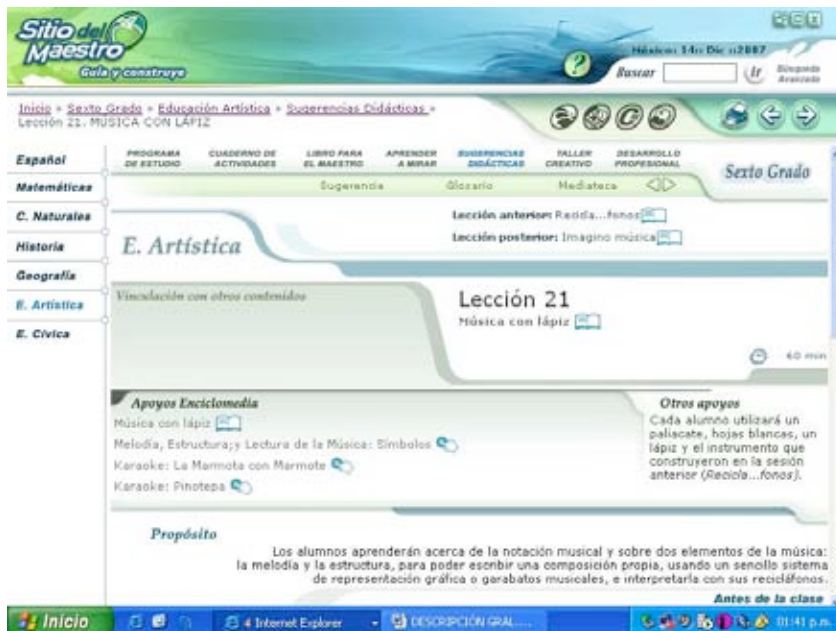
Sitio del Maestro
Guía y construye

México: 14 Dic 2007
Buscar
Ir
Búsqueda Avanzada

Inicio » Sexto Grado » Educación Artística » Sugerencias Didácticas »
Lección 21. MUSICA CON LÁPIZ

Español
Matemáticas
C. Naturales
Historia
Geografía
E. Artística
E. Cívica

PROGRAMA DE ESTUDIO
CUADERNO DE ACTIVIDADES
LIBRO PARA EL MAESTRO
APRENDER A MIRAR
SUGERENCIAS DIDÁCTICAS
TALLER CREATIVO
DESARROLLO PROFESIONAL

Sexto Grado

Sugerencia
Glosario
Mediateca

Lección anterior: Recicla...fonos
Lección posterior: Imagino música

E. Artística

Vinculación con otros contenidos

Lección 21
Música con lápiz

60 min

Apoyos Enciclomedia
Música con lápiz
Melodía, Estructura;y Lectura de la Música: Símbolos
Karaoke: La Marmota con Marmote
Karaoke: Pinotepa

Otros apoyos
Cada alumno utilizará un paliacate, hojas blancas, un lápiz y el instrumento que construyeron en la sesión anterior (Recicla...fonos).

Propósito
Los alumnos aprenderán acerca de la notación musical y sobre dos elementos de la música: la melodía y la estructura, para poder escribir una composición propia, usando un sencillo sistema de representación gráfica o garabatos musicales, e interpretarla con sus reciclófonos.

Antes de la clase

Inicio
4 Internet Explorer
DESCRIPCIÓN GRAL....
01:41 p.m.